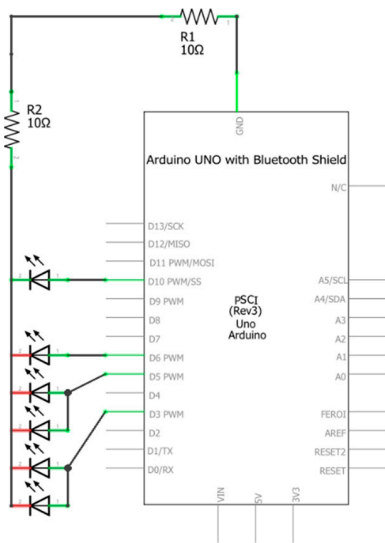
R1
10Ω

R2
10Ω

GND

Arduino UNO with Bluetooth Shield

N/C

D13/SCK
D12/MISO
D11 PWM/MOSI
D10 PWM/SS
D9 PWM
D8
D7
D6 PWM
D5 PWM
D4
D3 PWM
D2
D1/TX
D0/RX

A5/SCL
A4/SDA
A3
A2
A1
A0

PSCI
(Rev3)
Uno
Arduino

FEROI
AREF
RESET2
RESET

VIN
5V
3V3